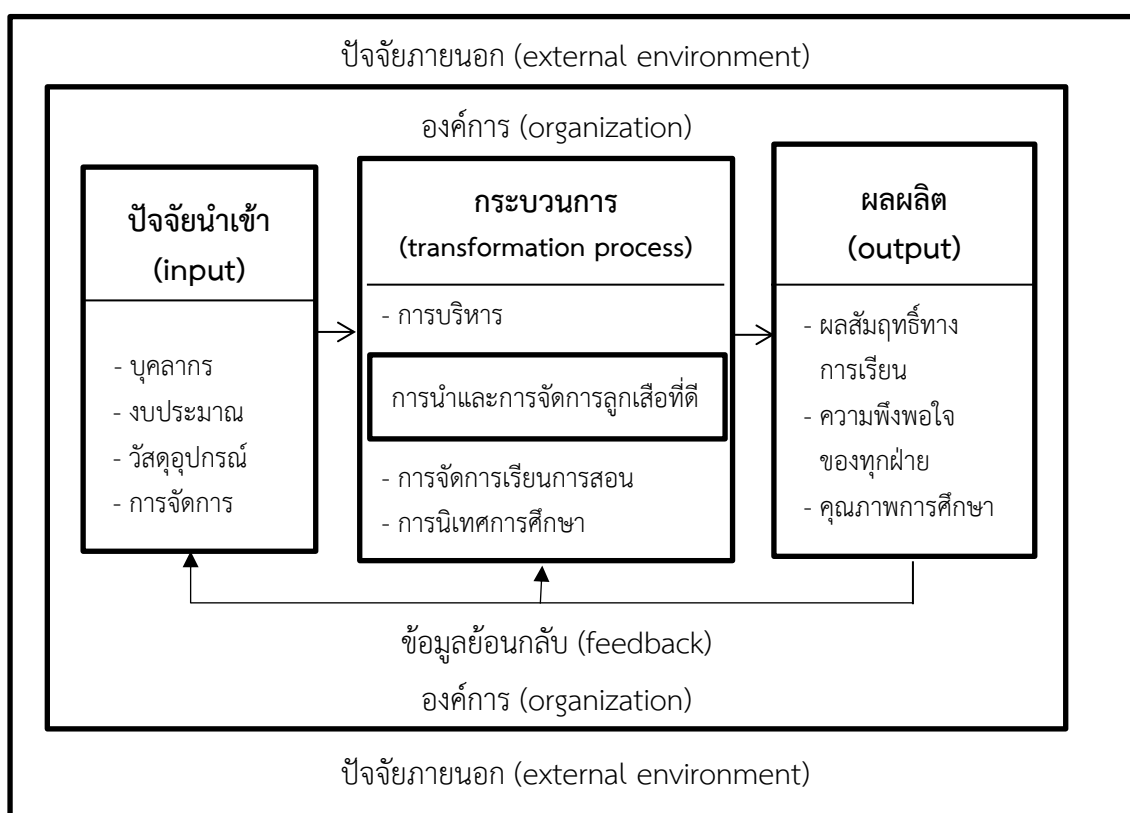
ปัจจัยภายนอก (external environment)

องค์การ (organization)

ปัจจัยนำเข้า (input)

- บุคลากร
- งบประมาณ
- วัสดุอุปกรณ์
- การจัดการ

กระบวนการ (transformation process)

- การบริหาร

การนำและการจัดการลูกเสือที่ดี

- การจัดการเรียนการสอน
- การนิเทศการศึกษา

ผลผลิต (output)

- ผลสัมฤทธิ์ทางการเรียน
- ความพึงพอใจของทุกฝ่าย
- คุณภาพการศึกษา

ข้อมูลย้อนกลับ (feedback)

องค์การ (organization)

ปัจจัยภายนอก (external environment)